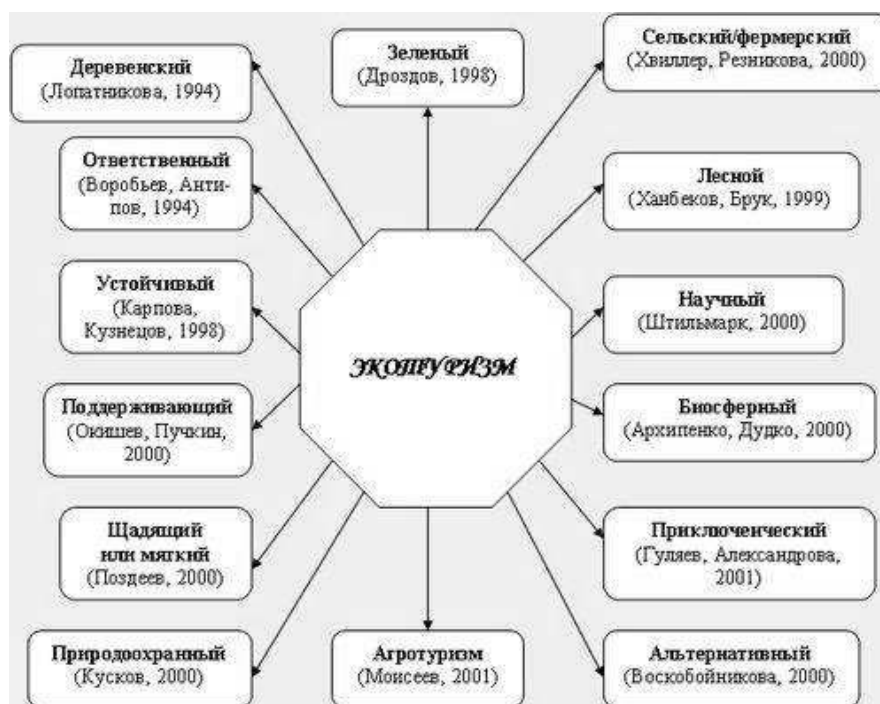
Деревенский
(Лопатникова, 1994)

Зеленый
(Дроздов, 1998)

Сельский/фермерский
(Хвиллер, Резникова, 2000)

Ответственный
(Воробьев, Антипов, 1994)

Лесной
(Ханбеков, Брук, 1999)

Устойчивый
(Карпова, Кузнецов, 1998)

Научный
(Штильмарк, 2000)

ЭКОТУРИЗМ

Поддерживающий
(Оюшев, Пучкин, 2000)

Биосферный
(Архипенко, Дудко, 2000)

Щадящий
или мягкий
(Поздеев, 2000)

Приключенческий
(Гуляев, Александрова, 2001)

Природоохранный
(Кусков, 2000)

Агротуризм
(Моисеев, 2001)

Альтернативный
(Воскобойникова, 2000)